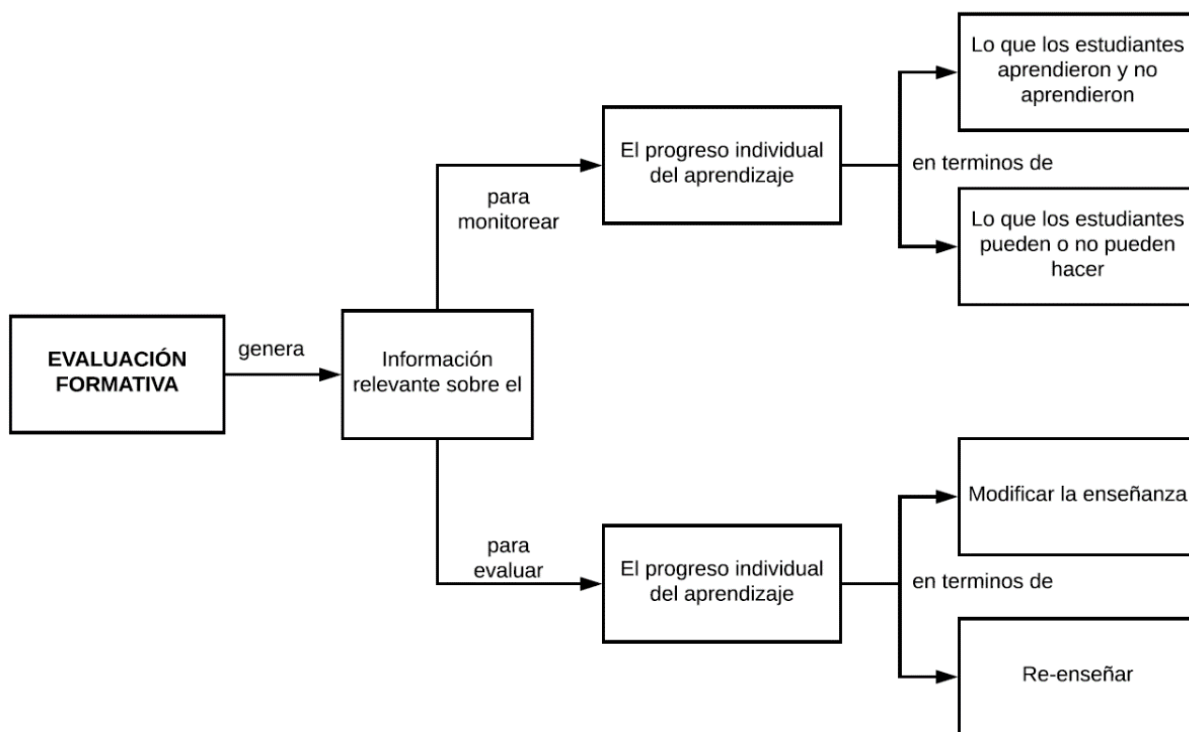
EVALUACIÓN FORMATIVA

genera

Información relevante sobre el

para monitorear

El progreso individual del aprendizaje

en terminos de

Lo que los estudiantes aprendieron y no aprendieron

Lo que los estudiantes pueden o no pueden hacer

para evaluar

El progreso individual del aprendizaje

en terminos de

Modificar la enseñanza

Re-enseñar